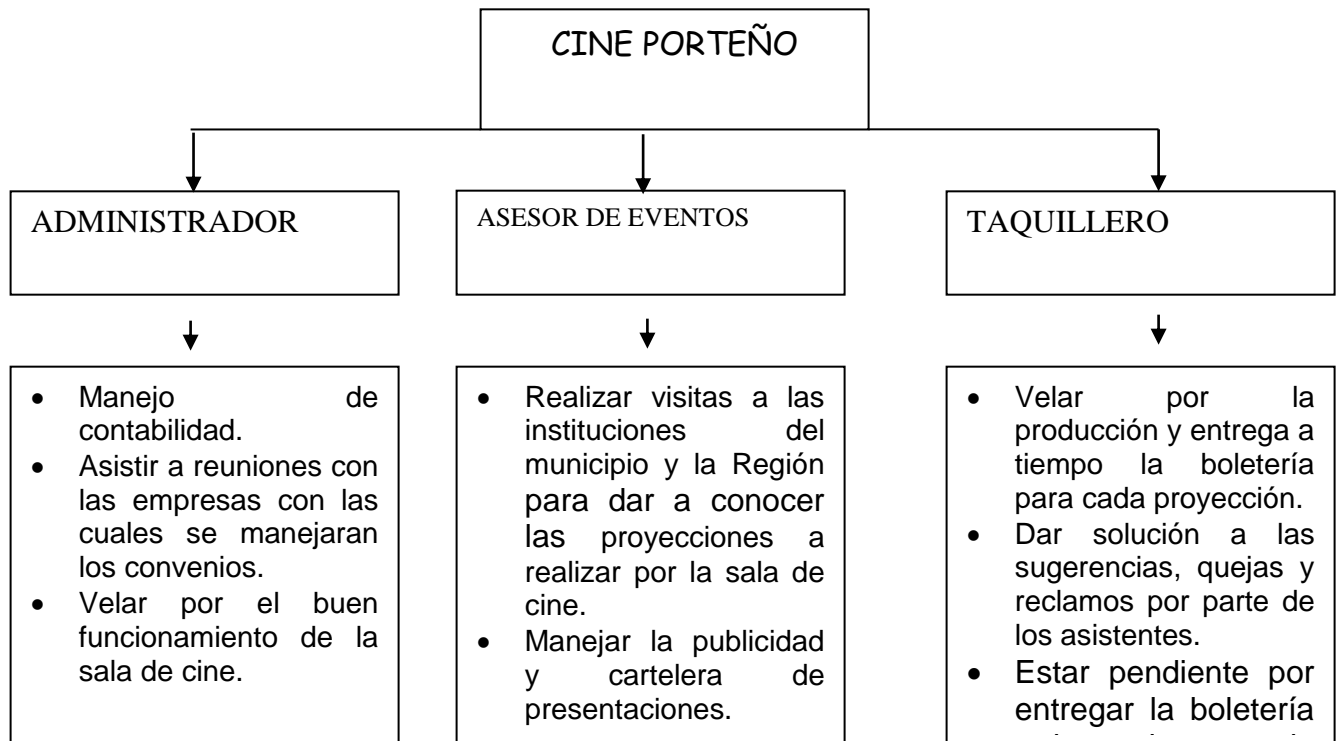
CINE PORTEÑO

ADMINISTRADOR

- Manejo de contabilidad.
- Asistir a reuniones con las empresas con las cuales se manejaran los convenios.
- Velar por el buen funcionamiento de la sala de cine.

ASESOR DE EVENTOS

- Realizar visitas a las instituciones del municipio y la Región para dar a conocer las proyecciones a realizar por la sala de cine.
- Manejar la publicidad y cartelera de presentaciones.

TAQUILLERO

- Velar por la producción y entrega a tiempo la boletería para cada proyección.
- Dar solución a las sugerencias, quejas y reclamos por parte de los asistentes.
- Estar pendiente por entregar la boletería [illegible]